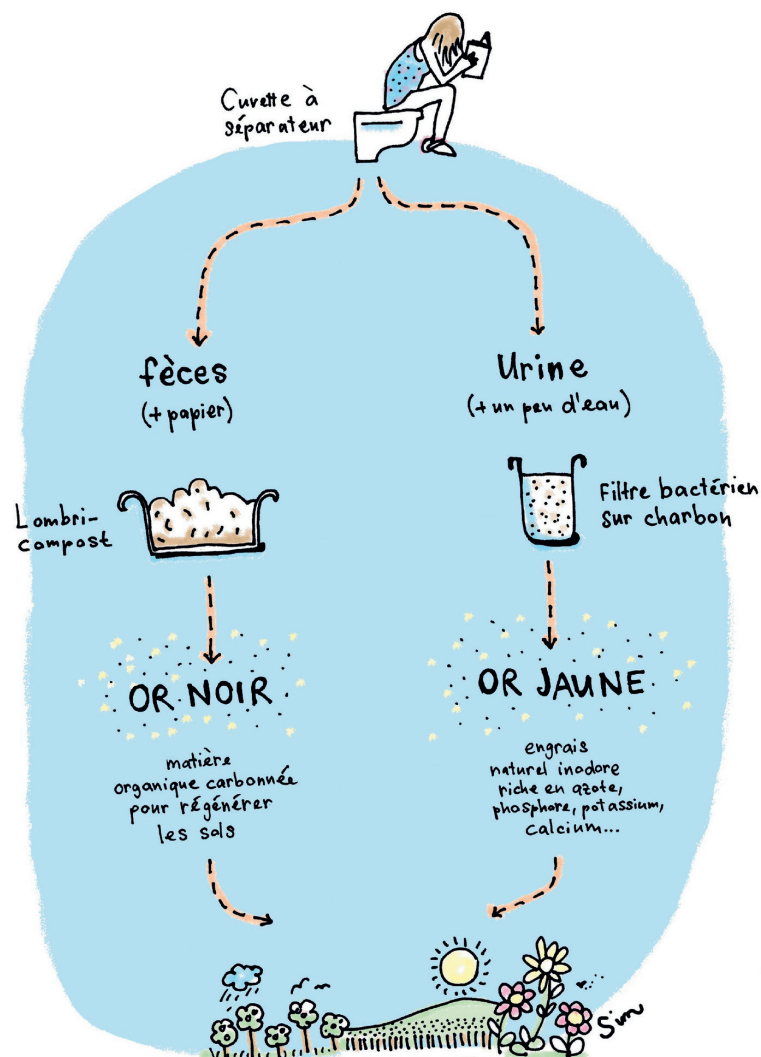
Cuvette à séparateur

fèces
(+ papier)

Urine
(+ un peu d'eau)

Lombri-compost

Filtre bactérien sur charbon

OR NOIR

OR JAUNE

matière organique carbonnée pour régénérer les sols

engrais naturel inodore riche en azote, phosphore, potassium, calcium...

Sim